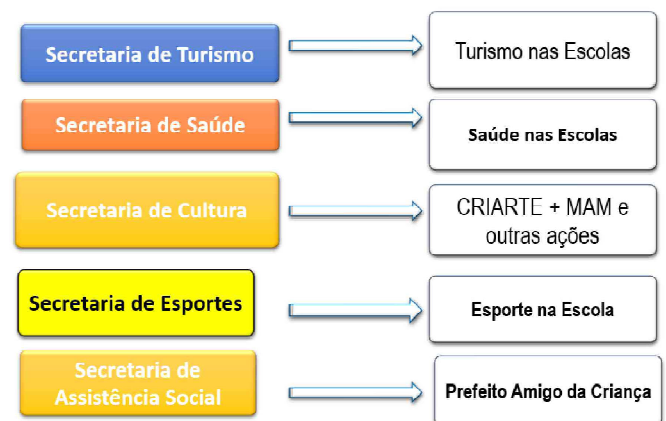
Secretaria de Turismo

Turismo nas Escolas

Secretaria de Saúde

Saúde nas Escolas

Secretaria de Cultura

CRIARTE + MAM e outras ações

Secretaria de Esportes

Esporte na Escola

Secretaria de Assistência Social

Prefeito Amigo da Criança